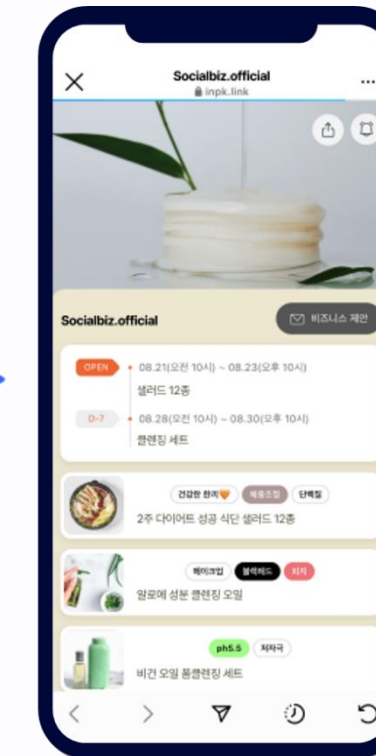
Socialbiz.official
inpk.link

Socialbiz.official
비즈니스 제안

OPEN 08.21(오전 10시) ~ 08.23(오후 10시)
샐러드 12종

D-7 08.28(오전 10시) ~ 08.30(오후 10시)
클렌징 세트

건강한 한끼 체중조절 단백질
2주 다이어트 성공 식단 샐러드 12종

메이크업 블랙헤드 피지
알로에 성분 클렌징 오일

ph5.5 저자극
비건 오일 폼클렌징 세트